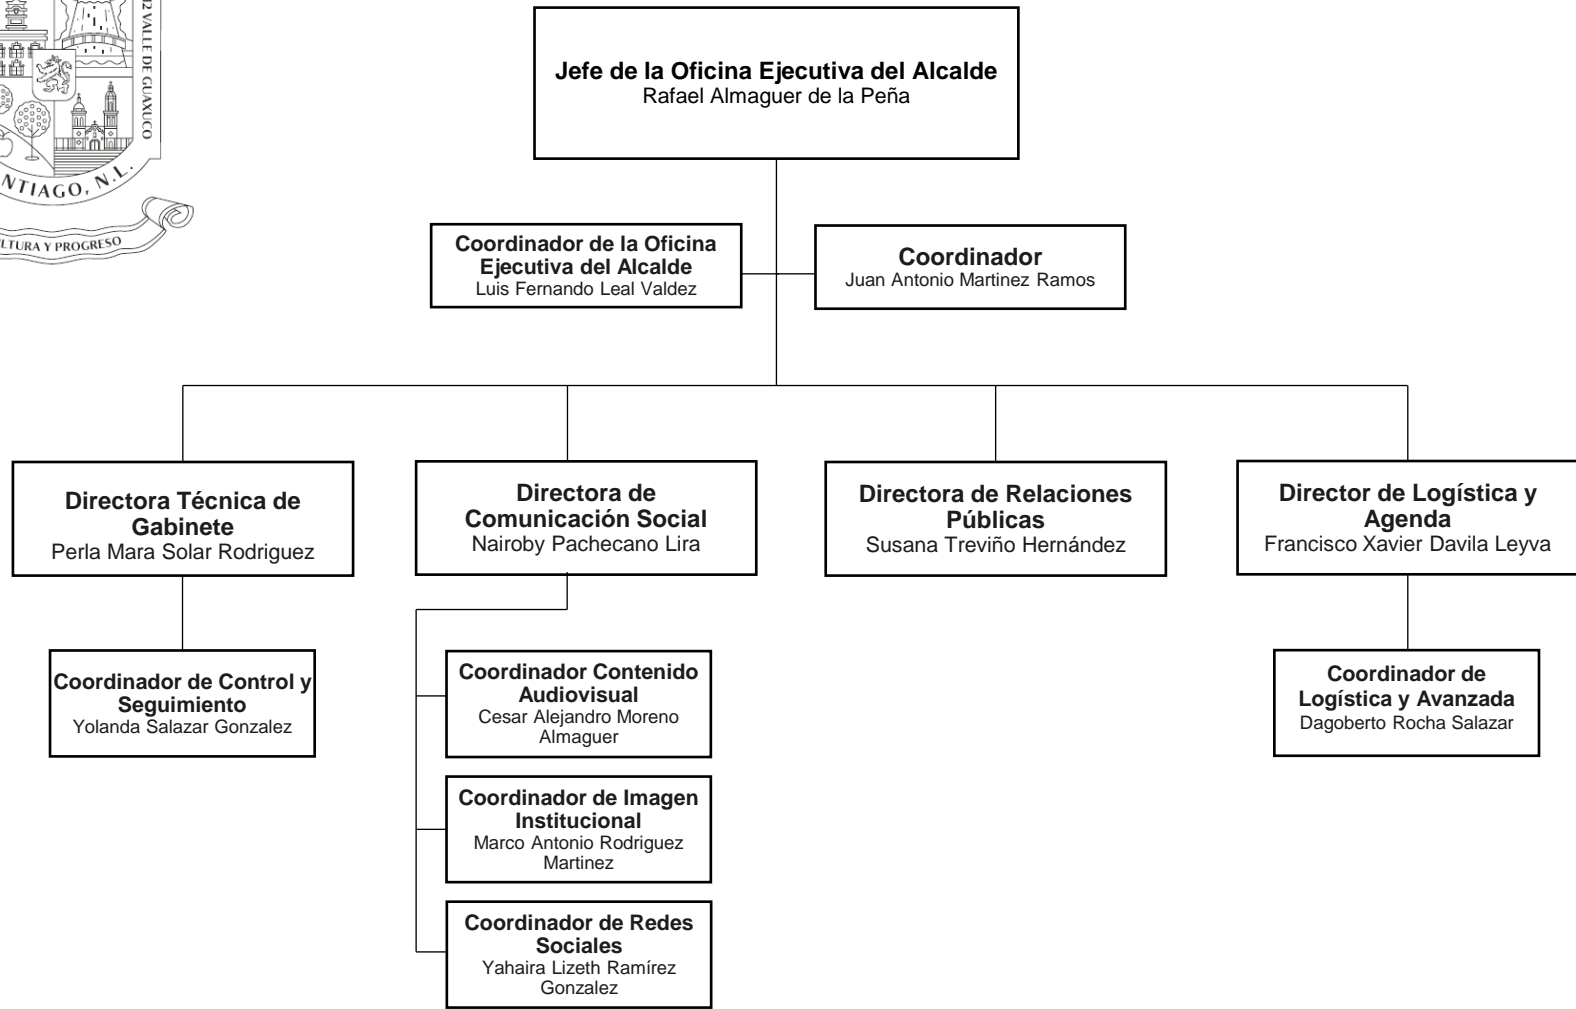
2 VALLE DE GUAXUCO
NTIAGO, N.L.
LTURA Y PROGRESO

**Jefe de la Oficina Ejecutiva del Alcalde**
Rafael Almaguer de la Peña

**Coordinador de la Oficina Ejecutiva del Alcalde**
Luis Fernando Leal Valdez

**Coordinador**
Juan Antonio Martinez Ramos

**Directora Técnica de Gabinete**
Perla Mara Solar Rodriguez

**Directora de Comunicación Social**
Nairoby Pachecano Lira

**Directora de Relaciones Públicas**
Susana Treviño Hernández

**Director de Logística y Agenda**
Francisco Xavier Davila Leyva

**Coordinador de Control y Seguimiento**
Yolanda Salazar Gonzalez

**Coordinador Contenido Audiovisual**
Cesar Alejandro Moreno Almaguer

**Coordinador de Imagen Institucional**
Marco Antonio Rodriguez Martinez

**Coordinador de Redes Sociales**
Yahaira Lizeth Ramírez Gonzalez

**Coordinador de Logística y Avanzada**
Dagoberto Rocha Salazar